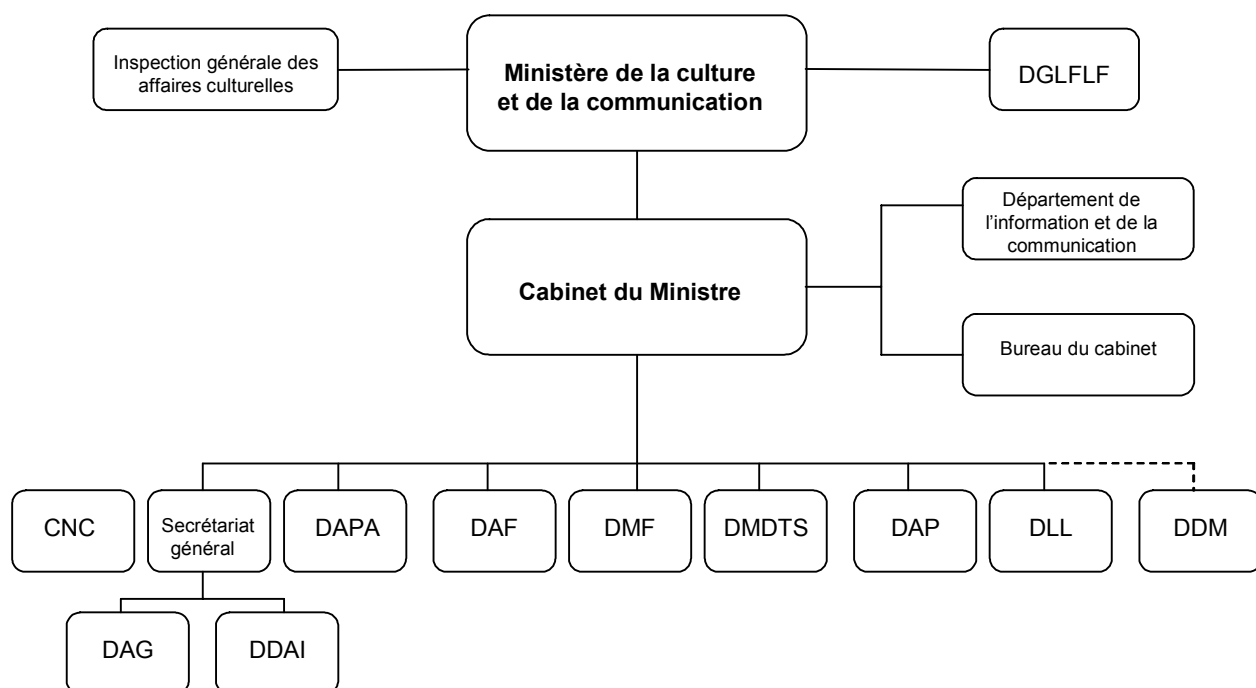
Inspection générale des affaires culturelles

Ministère de la culture et de la communication

DGLFLF

Département de l'information et de la communication

Cabinet du Ministre

Bureau du cabinet

CNC

Secrétariat général

DAPA

DAF

DMF

DMDTS

DAP

DLL

DDM

DAG

DDAI